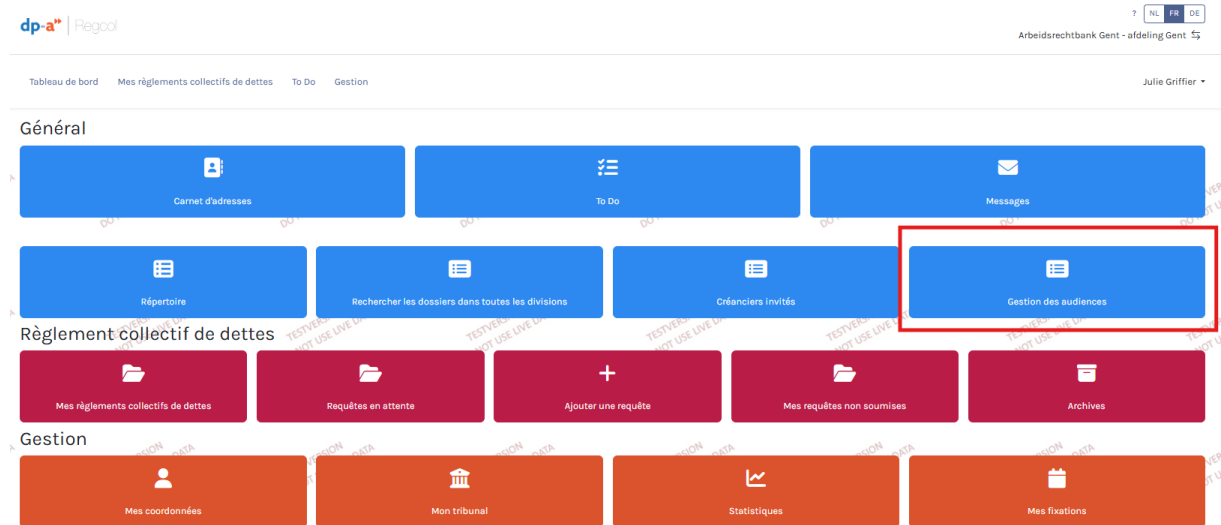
dp-a | Regsol

? NL FR DE

Arbeidsrechtbank Gent - afdeling Gent

Tableau de bord Mes règlements collectifs de dettes To Do Gestion

Julie Griffier

Général

Carnet d'adresses

To Do

Messages

Répertoire

Rechercher les dossiers dans toutes les divisions

Créanciers invités

Gestion des audiences

Règlement collectif de dettes

Mes règlements collectifs de dettes

Requêtes en attente

Ajouter une requête

Mes requêtes non soumises

Archives

Gestion

Mes coordonnées

Mon tribunal

Statistiques

Mes fixations

TESTVERSION DO NOT USE LIVE DATA